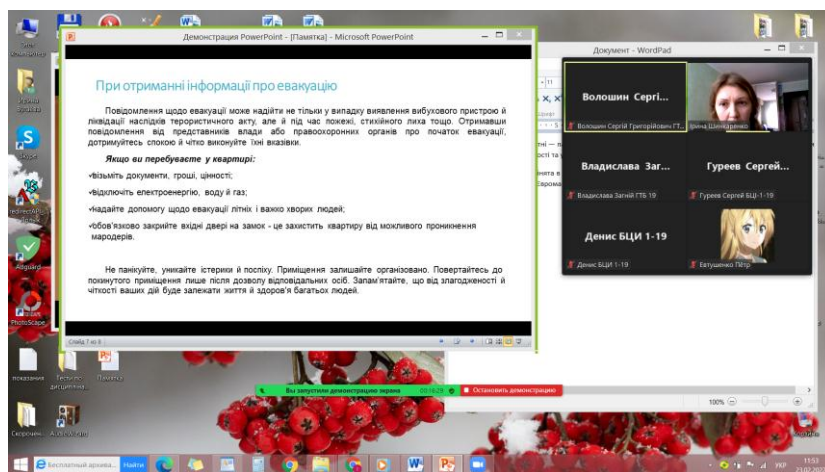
Демонстрация PowerPoint - [Памятка] - Microsoft PowerPoint

При отриманні інформації про евакуацію

Повідомлення щодо евакуації може надійти не тільки у випадку виявлення вибухового пристрою й ліквідації наслідків терористичного акту, але й під час пожежі, стихійного лиха тощо. Отримавши повідомлення від представників влади або правоохоронних органів про початок евакуації, дотримуйтесь спокою й чітко виконуйте їхні вказівки.

Якщо ви перебуваєте у квартирі:

візьміть документи, гроші, цінності;

відключіть електроенергію, воду й газ;

надайте допомогу щодо евакуації літніх й важко хворих людей;

обов'язково закрийте вхідні двері на замок - це захистить квартиру від можливого проникнення мародерів.

Не панікуйте, уникайте істерики й поспіху. Приміщення залишайте організовано. Повертайтесь до покинутого приміщення лише після дозволу відповідальних осіб. Запам'ятайте, що від злагодженості й чіткості ваших дій буде залежати життя й здоров'я багатьох людей.

Слайд 7 из 8

Документ - WordPad

Волошин Сергі...
Волошин Сергій Григорійович ГТ...
Ірина Шинкаренко
Владислава Заг...
Владислава Загній ГТБ 19
Гуреев Сергей...
Гуреев Сергей БЦІ-1-19
Денис БЦИ 1-19
Денис БЦИ 1-19
Євтушенко Пётр

Вы запустили демонстрацию экрана 00:16:29
Остановить демонстрацию

100%

показання
Бесплатный архива...
Найти
УКР
11:53